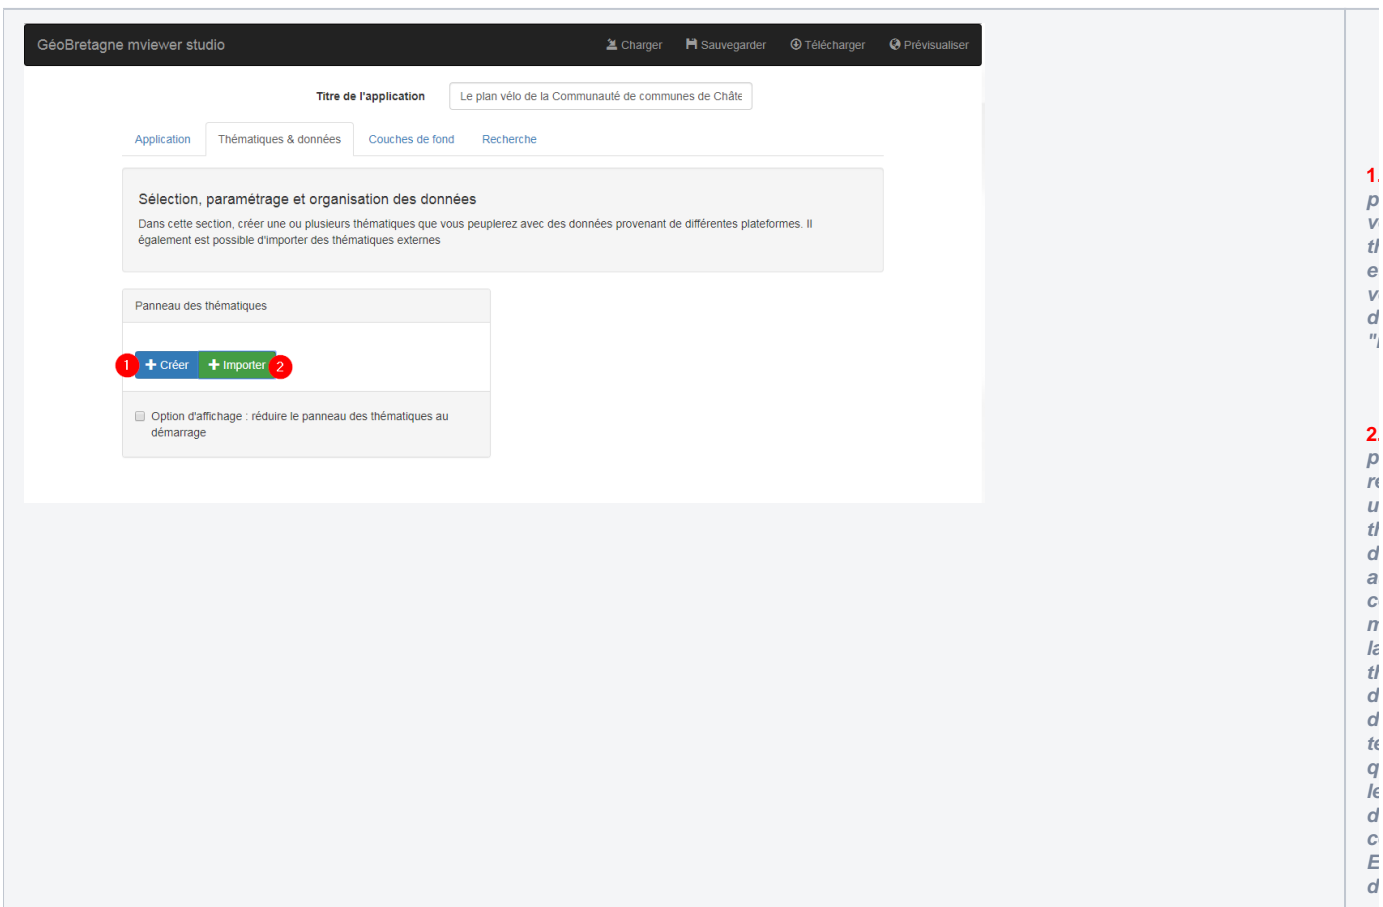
GéoBretagne mviewer studio

Charger Sauvegarder Télécharger Prévisualiser

Titre de l'application Le plan vélo de la Communauté de communes de Châte

Application Thématiques & données Couches de fond Recherche

Sélection, paramétrage et organisation des données

Dans cette section, créer une ou plusieurs thématiques que vous peuplerez avec des données provenant de différentes plateformes. Il également est possible d'importer des thématiques externes

Panneau des thématiques

1 + Créer + Importer 2

Option d'affichage : réduire le panneau des thématiques au démarrage

1. p v t e v d "

2. p r u t d a c n l t d d t q l d c E d